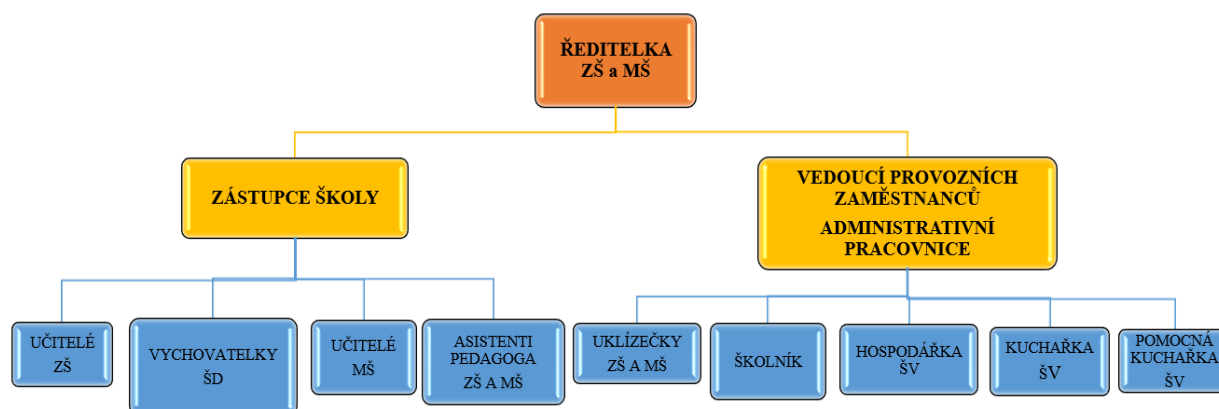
ŘEDITELKA ZŠ a MŠ

ZÁSTUPCE ŠKOLY

VEDOUCÍ PROVOZNÍCH ZAMĚSTNANCŮ

ADMINISTRATIVNÍ PRACOVNICE

UČITELÉ ZŠ

VYCHOVATELKY ŠD

UČITELÉ MŠ

ASISTENTI PEDAGOGA ZŠ A MŠ

UKLÍZEČKY ZŠ A MŠ

ŠKOLNÍK

HOSPODÁŘKA ŠV

KUCHAŘKA ŠV

POMOCNÁ KUCHAŘKA ŠV